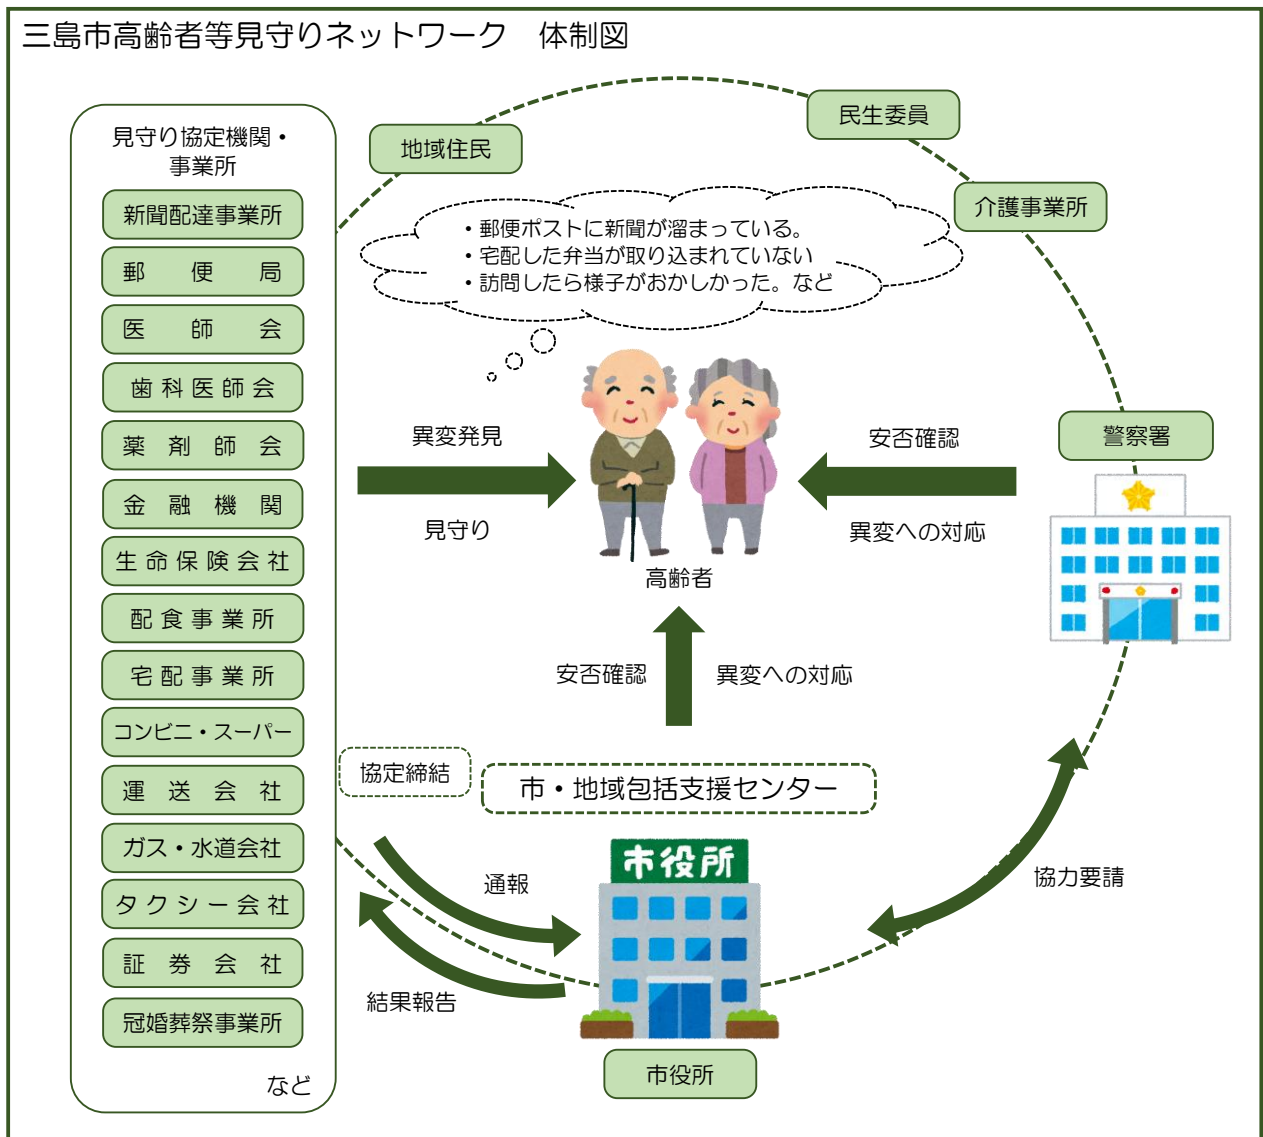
三島市高齢者等見守りネットワーク　体制図

見守り協定機関・事業所

新聞配達事業所

郵　便　局

医　師　会

歯科医師会

薬　剤　師　会

金　融　機　関

生命保険会社

配食事業所

宅配事業所

コンビニ・スーパー

運　送　会　社

ガス・水道会社

タクシー会社

証　券　会　社

冠婚葬祭事業所

など

地域住民

民生委員

介護事業所

・郵便ポストに新聞が溜まっている。
・宅配した弁当が取り込まれていない
・訪問したら様子がおかしかった。など

異変発見

見守り

高齢者

安否確認

異変への対応

警察署

安否確認

異変への対応

協定締結

市・地域包括支援センター

通報

結果報告

市役所

協力要請

市役所